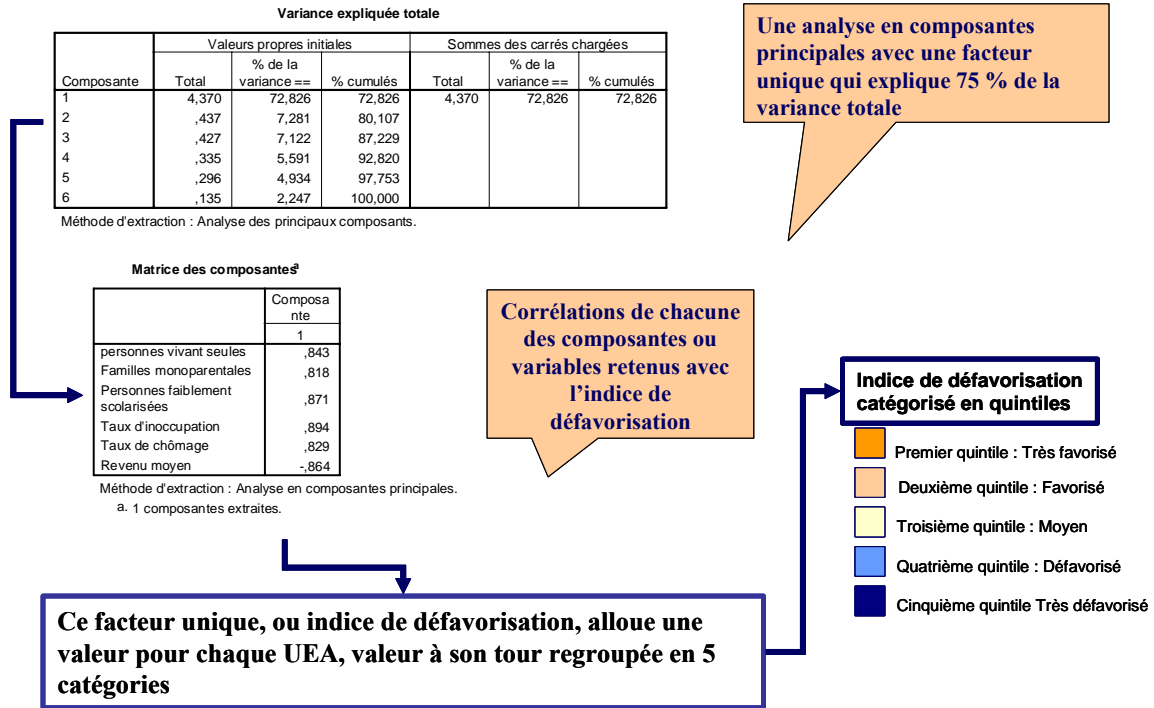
Variance expliquée totale

| Composante | Valeurs propres initiales Total | % de la variance == | % cumulés | Sommes des carrés chargées Total | % de la variance == | % cumulés |
|---|---|---|---|---|---|---|
| 1 | 4,370 | 72,826 | 72,826 | 4,370 | 72,826 | 72,826 |
| 2 | ,437 | 7,281 | 80,107 | | | |
| 3 | ,427 | 7,122 | 87,229 | | | |
| 4 | ,335 | 5,591 | 92,820 | | | |
| 5 | ,296 | 4,934 | 97,753 | | | |
| 6 | ,135 | 2,247 | 100,000 | | | |

Méthode d'extraction : Analyse des principaux composants.

Une analyse en composantes principales avec une facteur unique qui explique 75 % de la variance totale

Matrice des composantes$^a$

| | Composante 1 |
|---|---|
| personnes vivant seules | ,843 |
| Familles monoparentales | ,818 |
| Personnes faiblement scolarisées | ,871 |
| Taux d'inoccupation | ,894 |
| Taux de chômage | ,829 |
| Revenu moyen | -,864 |

Méthode d'extraction : Analyse en composantes principales.
a. 1 composantes extraites.

Corrélations de chacune des composantes ou variables retenus avec l'indice de défavorisation

Indice de défavorisation catégorisé en quintiles

Premier quintile : Très favorisé
Deuxième quintile : Favorisé
Troisième quintile : Moyen
Quatrième quintile : Défavorisé
Cinquième quintile Très défavorisé

Ce facteur unique, ou indice de défavorisation, alloue une valeur pour chaque UEA, valeur à son tour regroupée en 5 catégories